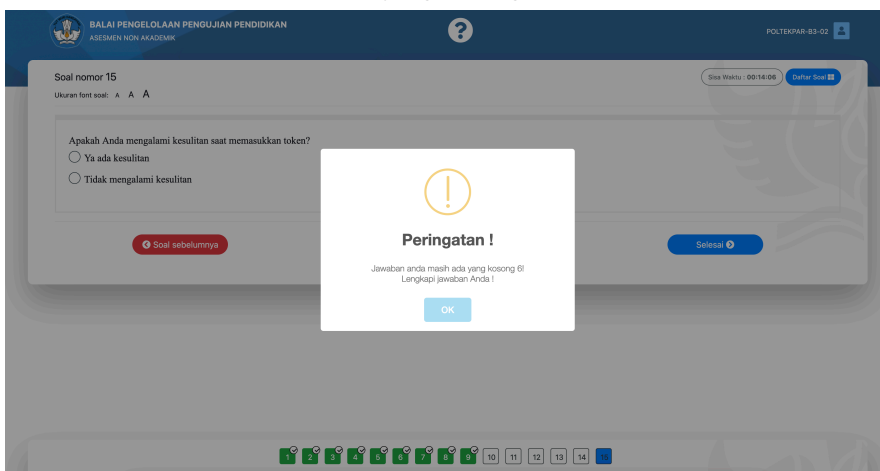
BALAI PENGELOLAAN PENGUJIAN PENDIDIKAN
ASESMEN NON AKADEMIK

?

POLTEKPAR-B3-02

Soal nomor 15
Ukuran font soal: A A A

Sisa Waktu : 00:14:06
Daftar Soal

Apakah Anda mengalami kesulitan saat memasukkan token?
Ya ada kesulitan
Tidak mengalami kesulitan

Soal sebelumnya

Selesai

!

Peringatan !

Jawaban anda masih ada yang kosong 6!
Lengkapi jawaban Anda !

OK

1 2 3 4 5 6 7 8 9 10 11 12 13 14 15